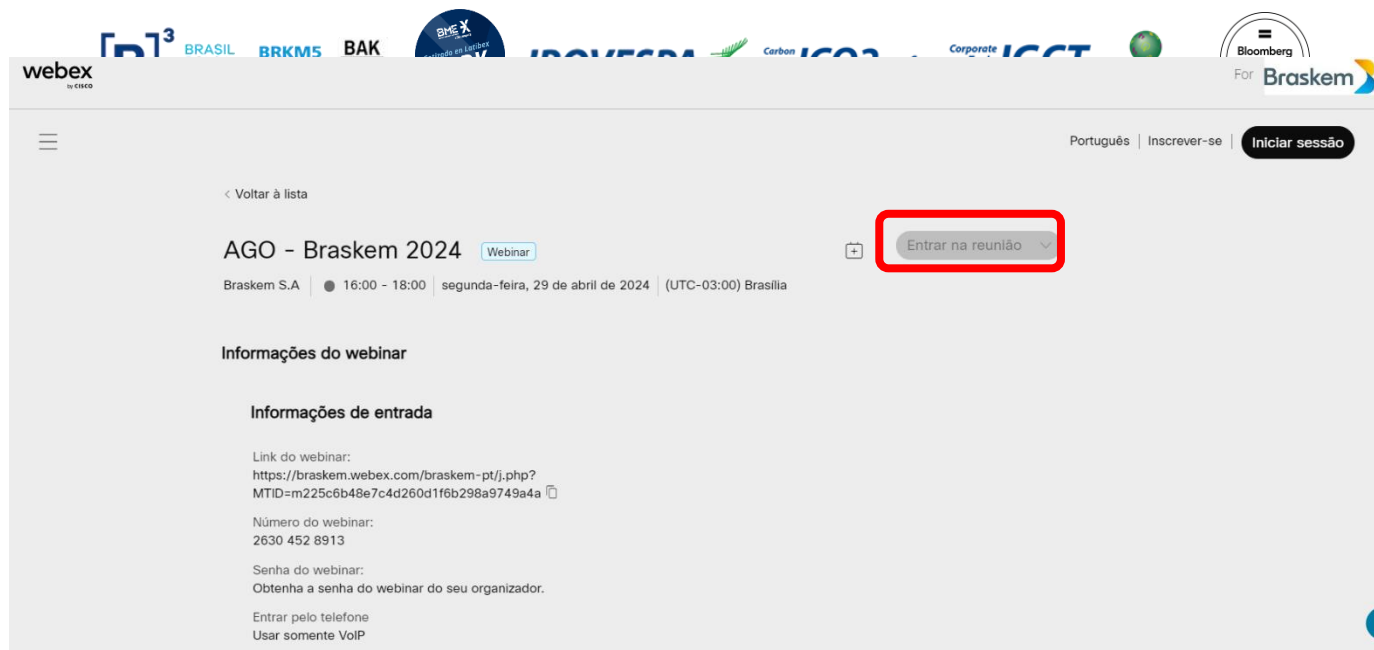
[B]³ BRASIL BRKM5 BAK

BME X Listado en Latibex

IBOVESPA Carbon ICO2 Corporate IGCT

Bloomberg

webex by CISCO

For Braskem

Português | Inscrever-se | Iniciar sessão

< Voltar à lista

AGO - Braskem 2024 Webinar

Entrar na reunião

Braskem S.A | 16:00 - 18:00 | segunda-feira, 29 de abril de 2024 | (UTC-03:00) Brasília

Informações do webinar

Informações de entrada

Link do webinar:
https://braskem.webex.com/braskem-pt/j.php?MTID=m225c6b48e7c4d260d1f6b298a9749a4a

Número do webinar:
2630 452 8913

Senha do webinar:
Obtenha a senha do webinar do seu organizador.

Entrar pelo telefone
Usar somente VoIP